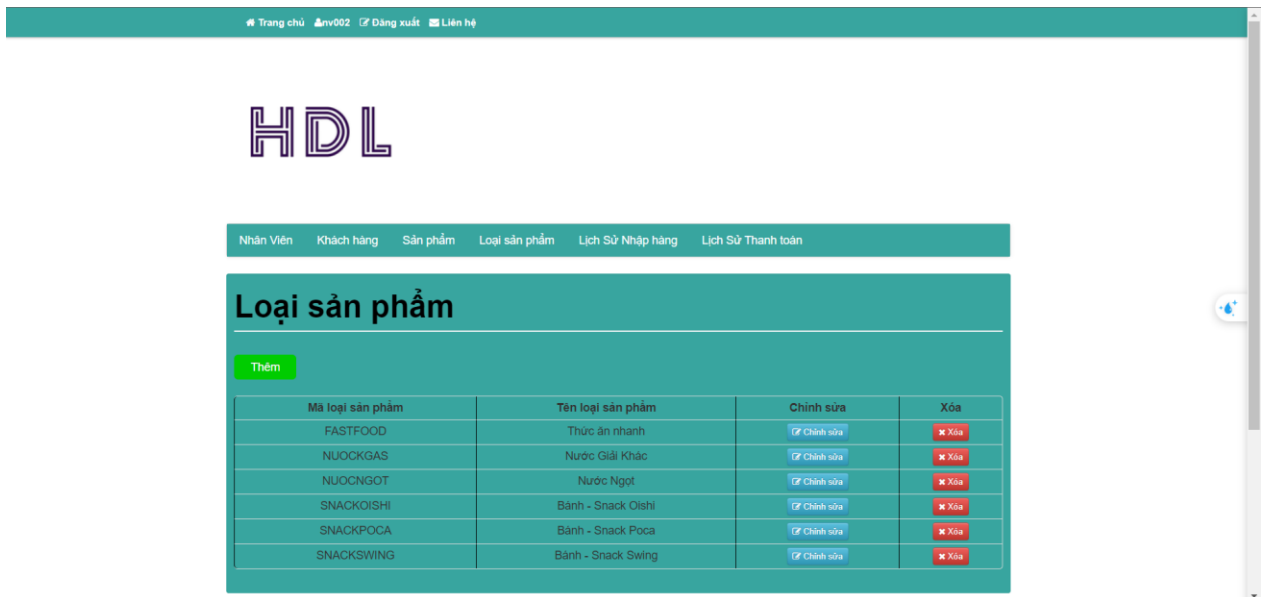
Trang chủ nv002 Đăng xuất Liên hệ

HDL

Nhân Viên Khách hàng Sản phẩm Loại sản phẩm Lịch Sử Nhập hàng Lịch Sử Thanh toán

Loại sản phẩm

Thêm

| Mã loại sản phẩm | Tên loại sản phẩm | Chỉnh sửa | Xóa |
|---|---|---|---|
| FASTFOOD | Thức ăn nhanh | Chỉnh sửa | Xóa |
| NUOCKGAS | Nước Giải Khác | Chỉnh sửa | Xóa |
| NUOCNGOT | Nước Ngọt | Chỉnh sửa | Xóa |
| SNACKOISHI | Bánh - Snack Oishi | Chỉnh sửa | Xóa |
| SNACKPOCA | Bánh - Snack Poca | Chỉnh sửa | Xóa |
| SNACKSWING | Bánh - Snack Swing | Chỉnh sửa | Xóa |